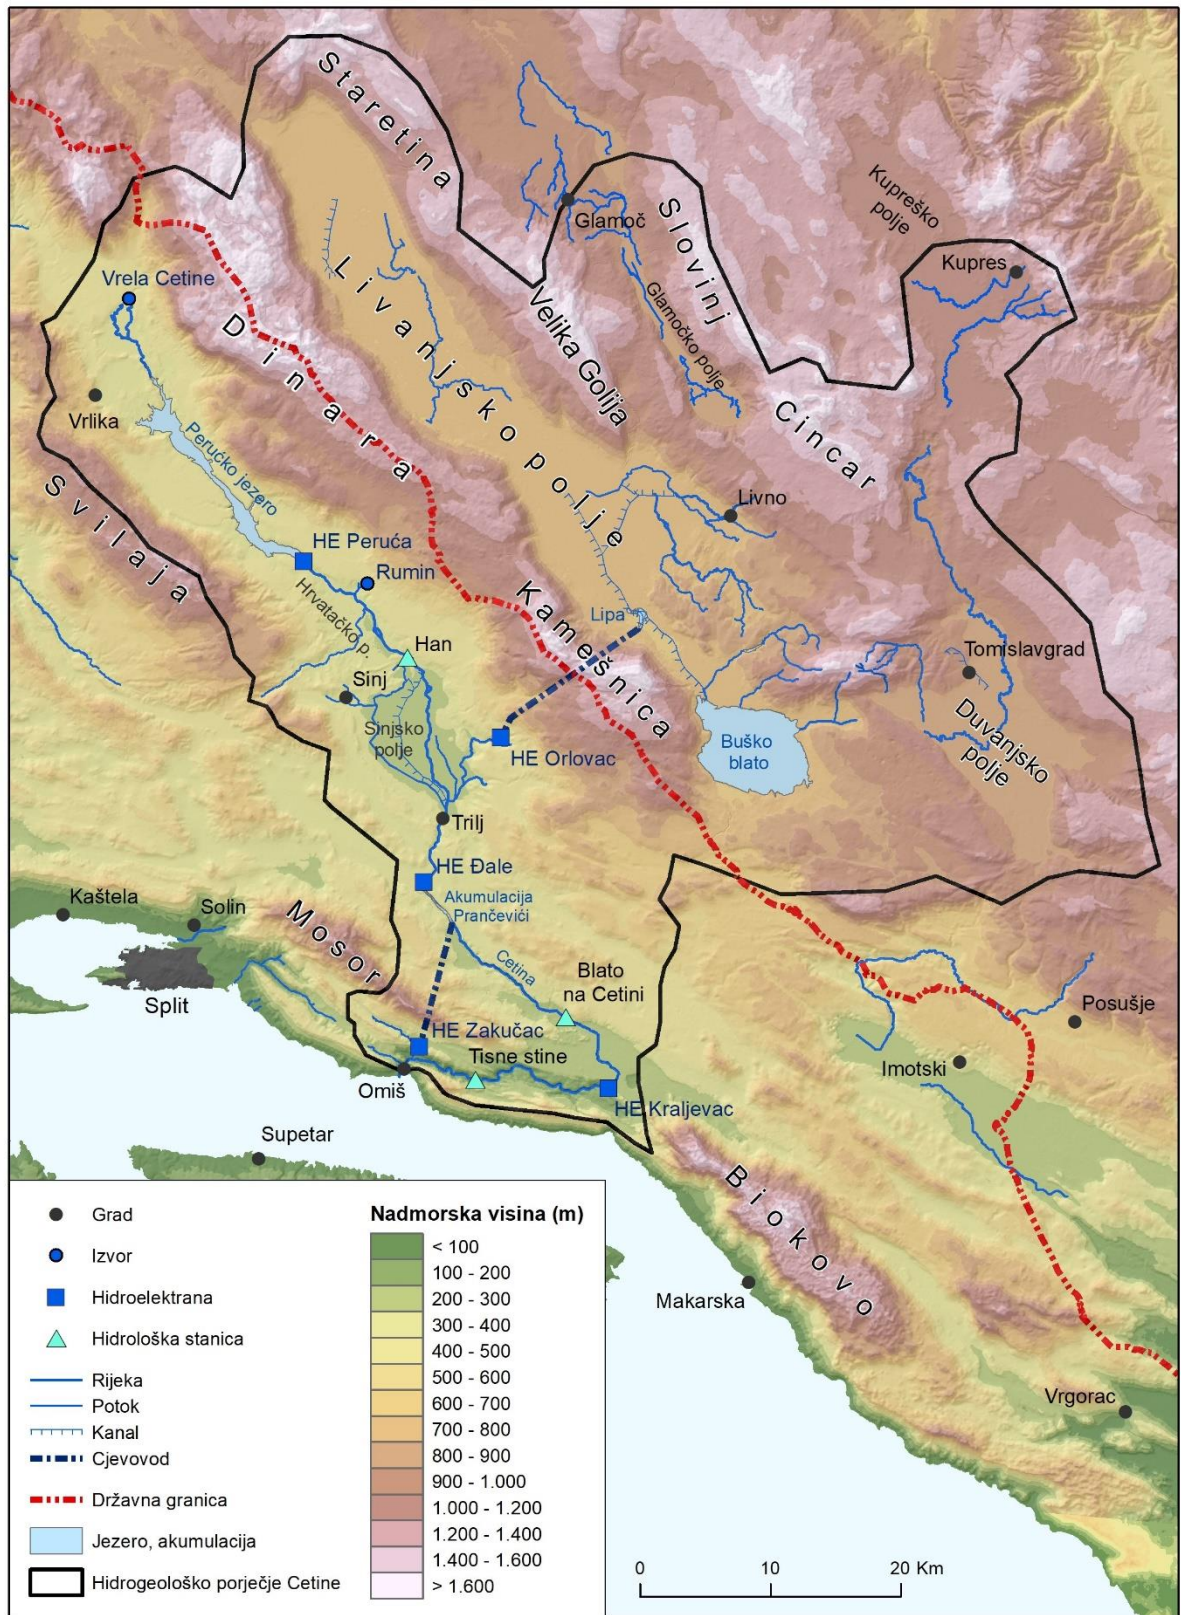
Staretina
Glamoč
Slovinj
Kuprеško polje
Kupres
Glamočko polje
Velika Golija
Livanjsko polje
Vrela Cetine
Dinara
Vrlika
Cincar
Peručko jezero
Livno
Svilaja
HE Peruća
Rumin
Hrvatačko p.
Kamešnica
Lipa
Han
Tomislavgrad
Sinj
Sinjsko polje
HE Orlovac
Buško blato
Duvanjsko polje
Trilj
HE Đale
Kaštela
Solin
Akumulacija Prančevići
Mosor
Cetina
Blato na Cetini
Split
HE Zakučac
Posušje
Tisne stine
Imotski
Omiš
HE Kraljevac
Supetar
Biokovo
Makarska
Vrgorac

Grad
Izvor
Hidroelektrana
Hidrološka stanica
Rijeka
Potok
Kanal
Cjevovod
Državna granica
Jezero, akumulacija
Hidrogeološko porječje Cetine

Nadmorska visina (m)
< 100
100 - 200
200 - 300
300 - 400
400 - 500
500 - 600
600 - 700
700 - 800
800 - 900
900 - 1.000
1.000 - 1.200
1.200 - 1.400
1.400 - 1.600
> 1.600

0
10
20 Km